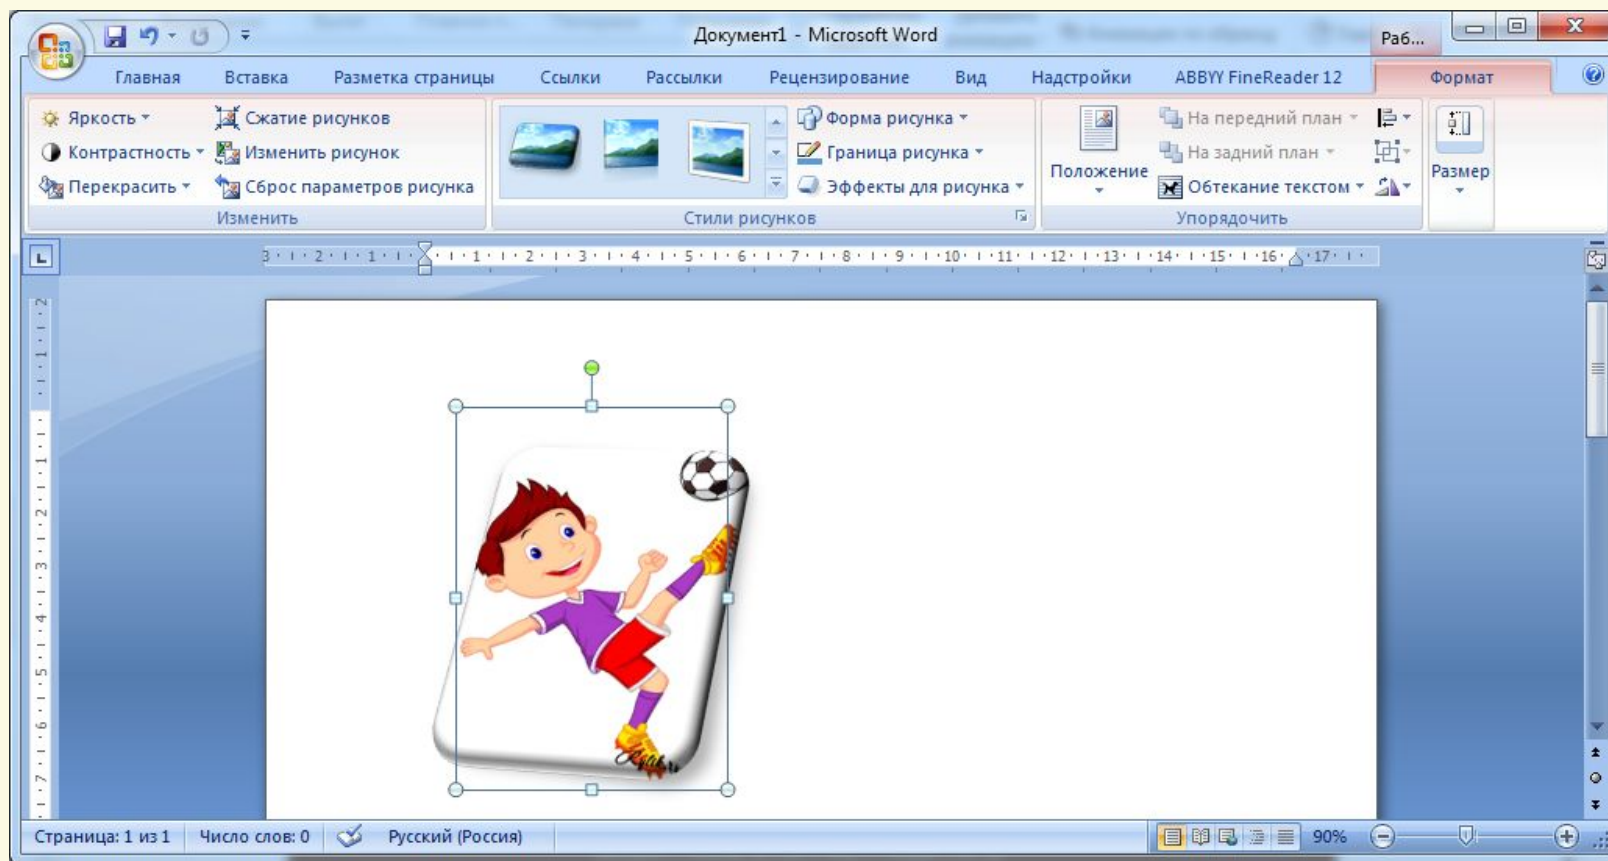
Документ1 - Microsoft Word

Раб...

Главная Вставка Разметка страницы Ссылки Рассылки Рецензирование Вид Надстройки ABBYY FineReader 12 Формат

Яркость
Контрастность
Перекрасить
Сжатие рисунков
Изменить рисунок
Сброс параметров рисунка
Изменить

Форма рисунка
Граница рисунка
Эффекты для рисунка
Стили рисунков

Положение
На передний план
На задний план
Обтекание текстом
Упорядочить

Размер

3 · 2 · 1 · 1 · 2 · 3 · 4 · 5 · 6 · 7 · 8 · 9 · 10 · 11 · 12 · 13 · 14 · 15 · 16 · 17

Страница: 1 из 1 Число слов: 0 Русский (Россия) 90%